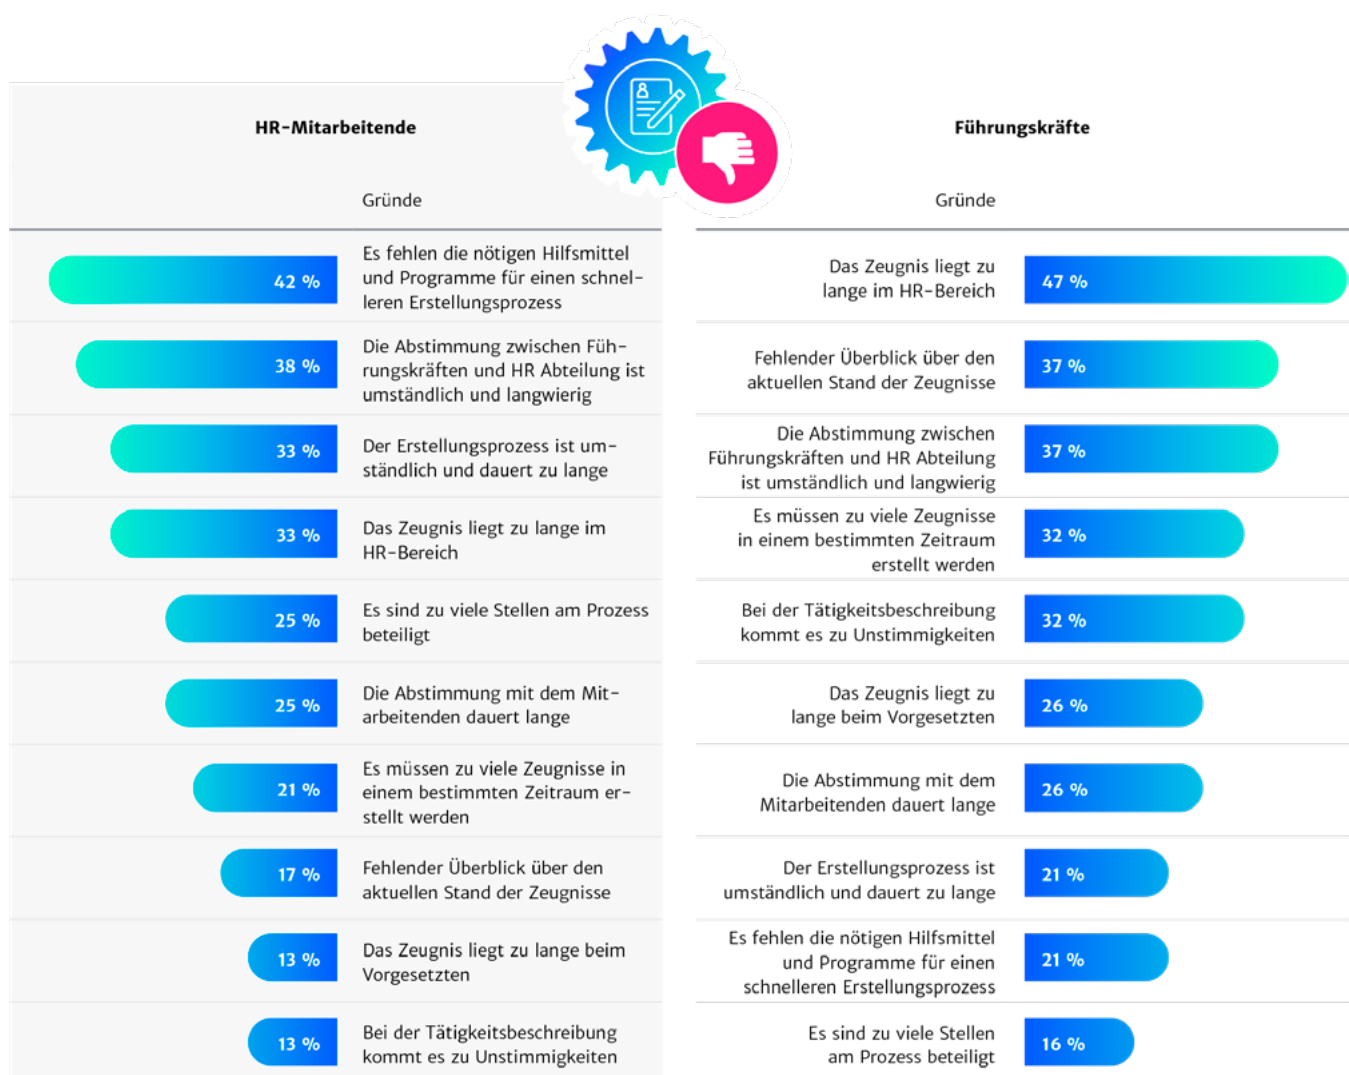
HR-Mitarbeitende

Gründe

| | |
|---|---|
| 42 % | Es fehlen die nötigen Hilfsmittel und Programme für einen schnelleren Erstellungsprozess |
| 38 % | Die Abstimmung zwischen Führungskräften und HR Abteilung ist umständlich und langwierig |
| 33 % | Der Erstellungsprozess ist umständlich und dauert zu lange |
| 33 % | Das Zeugnis liegt zu lange im HR-Bereich |
| 25 % | Es sind zu viele Stellen am Prozess beteiligt |
| 25 % | Die Abstimmung mit dem Mitarbeitenden dauert lange |
| 21 % | Es müssen zu viele Zeugnisse in einem bestimmten Zeitraum erstellt werden |
| 17 % | Fehlender Überblick über den aktuellen Stand der Zeugnisse |
| 13 % | Das Zeugnis liegt zu lange beim Vorgesetzten |
| 13 % | Bei der Tätigkeitsbeschreibung kommt es zu Unstimmigkeiten |

Führungskräfte

Gründe

| | |
|---|---|
| Das Zeugnis liegt zu lange im HR-Bereich | 47 % |
| Fehlender Überblick über den aktuellen Stand der Zeugnisse | 37 % |
| Die Abstimmung zwischen Führungskräften und HR Abteilung ist umständlich und langwierig | 37 % |
| Es müssen zu viele Zeugnisse in einem bestimmten Zeitraum erstellt werden | 32 % |
| Bei der Tätigkeitsbeschreibung kommt es zu Unstimmigkeiten | 32 % |
| Das Zeugnis liegt zu lange beim Vorgesetzten | 26 % |
| Die Abstimmung mit dem Mitarbeitenden dauert lange | 26 % |
| Der Erstellungsprozess ist umständlich und dauert zu lange | 21 % |
| Es fehlen die nötigen Hilfsmittel und Programme für einen schnelleren Erstellungsprozess | 21 % |
| Es sind zu viele Stellen am Prozess beteiligt | 16 % |